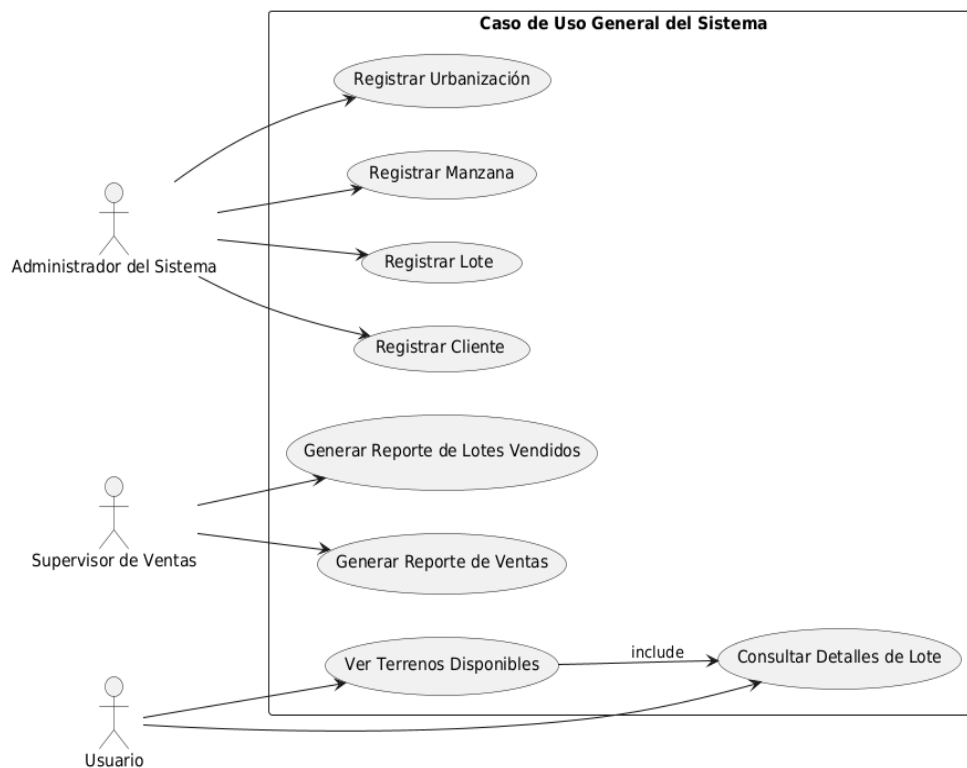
Caso de Uso General del Sistema

Administrador del Sistema

Registrar Urbanización

Registrar Manzana

Registrar Lote

Registrar Cliente

Supervisor de Ventas

Generar Reporte de Lotes Vendidos

Generar Reporte de Ventas

Usuario

Ver Terrenos Disponibles

include

Consultar Detalles de Lote